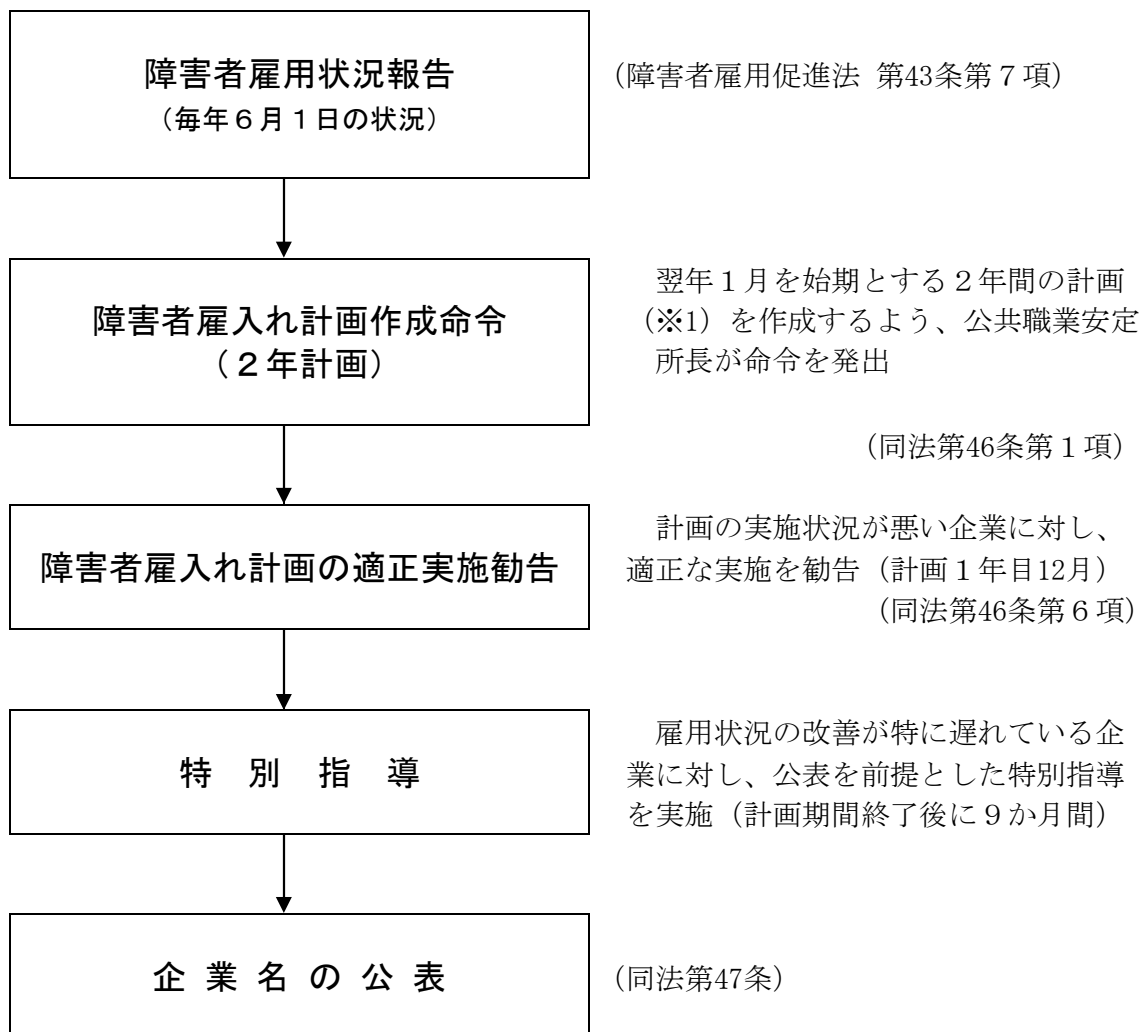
障害者雇用状況報告
（毎年６月１日の状況）

（障害者雇用促進法 第43条第７項）

障害者雇入れ計画作成命令
（２年計画）

翌年１月を始期とする２年間の計画（※1）を作成するよう、公共職業安定所長が命令を発出

（同法第46条第１項）

障害者雇入れ計画の適正実施勧告

計画の実施状況が悪い企業に対し、適正な実施を勧告（計画１年目12月）
（同法第46条第６項）

特　別　指　導

雇用状況の改善が特に遅れている企業に対し、公表を前提とした特別指導を実施（計画期間終了後に９か月間）

企 業 名 の 公 表

（同法第47条）